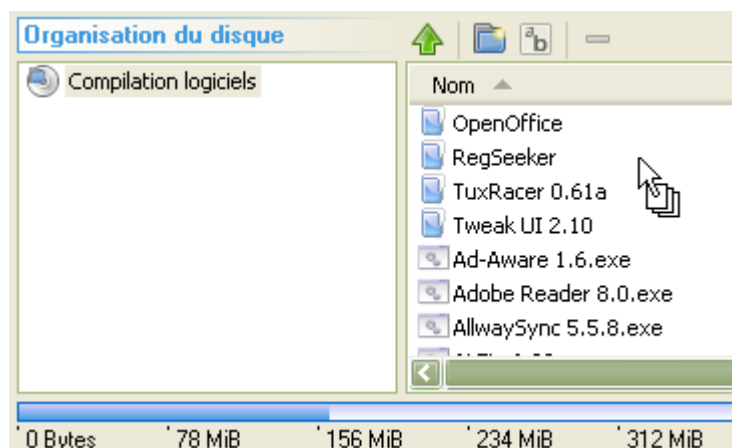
Organisation du disque

Compilation logiciels

Nom

OpenOffice
RegSeeker
TuxRacer 0.61a
Tweak UI 2.10
Ad-Aware 1.6.exe
Adobe Reader 8.0.exe
AllwaySync 5.5.8.exe
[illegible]

0 Bytes
78 MiB
156 MiB
234 MiB
312 MiB